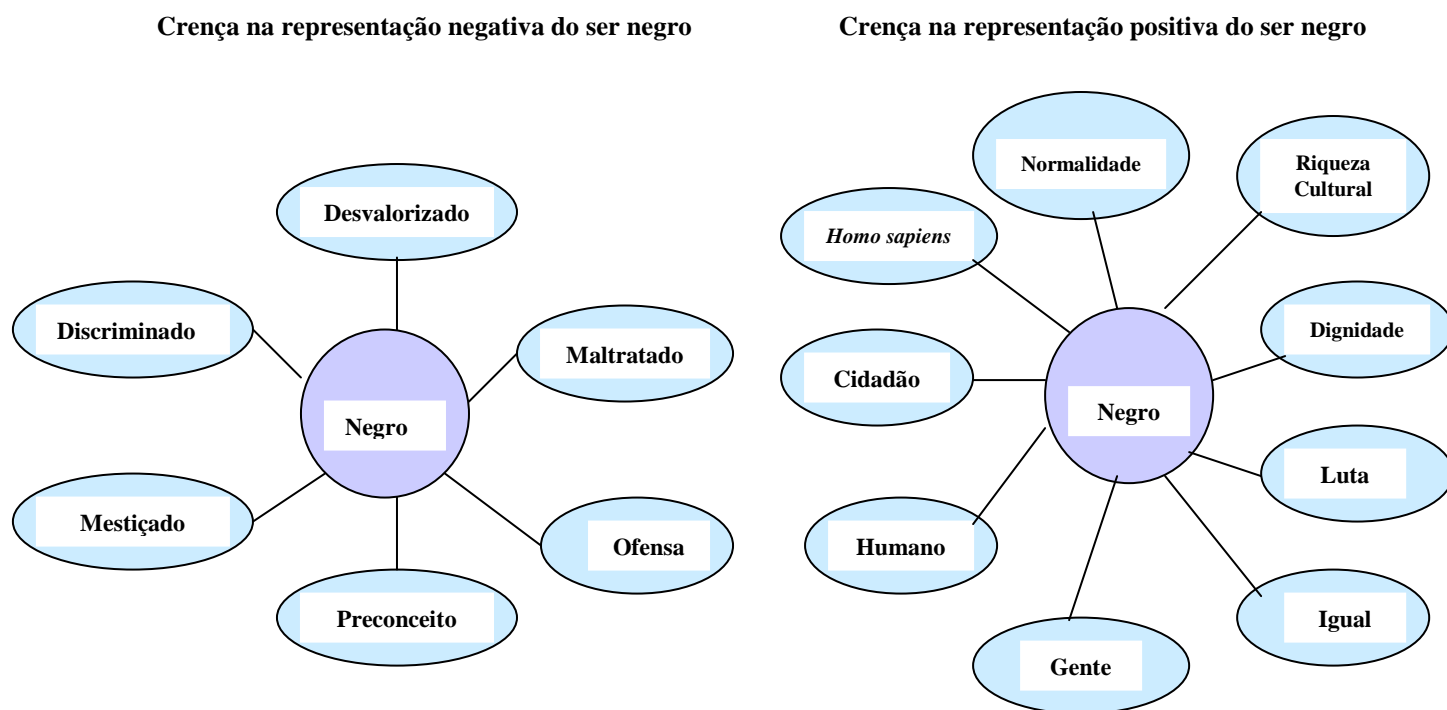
**Crença na representação negativa do ser negro**

Desvalorizado

Discriminado

Maltratado

Negro

Mestiçado

Ofensa

Preconceito

**Crença na representação positiva do ser negro**

Normalidade

Riqueza Cultural

*Homo sapiens*

Dignidade

Cidadão

Negro

Luta

Humano

Igual

Gente